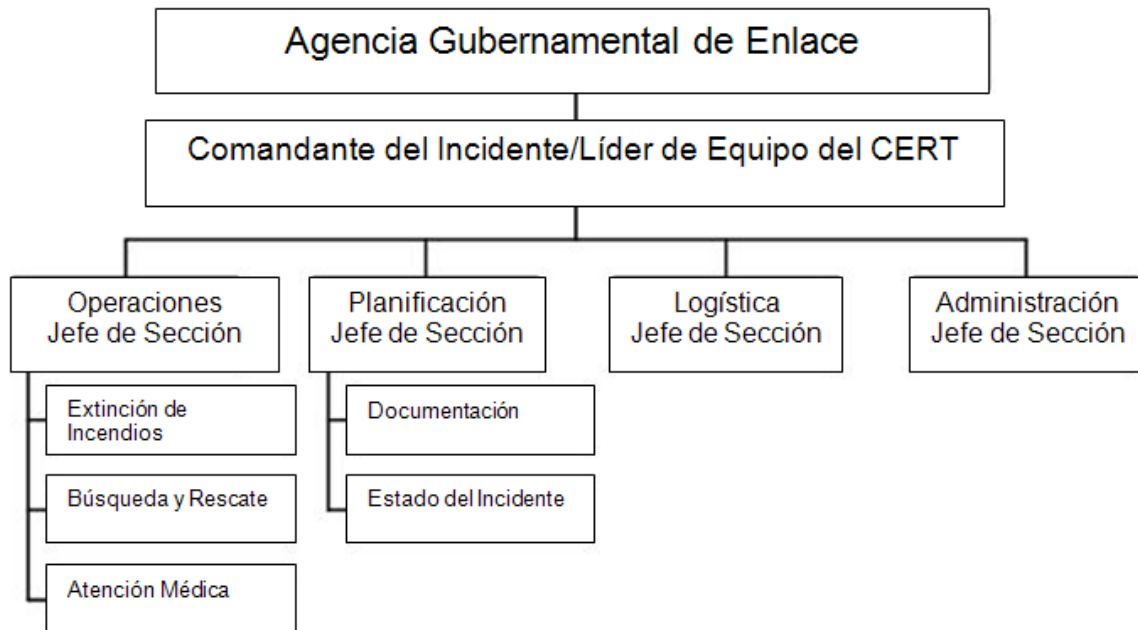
Agencia Gubernamental de Enlace

Comandante del Incidente/Líder de Equipo del CERT

Operaciones
Jefe de Sección

Planificación
Jefe de Sección

Logística
Jefe de Sección

Administración
Jefe de Sección

Extinción de Incendios

Búsqueda y Rescate

Atención Médica

Documentación

Estado del Incidente